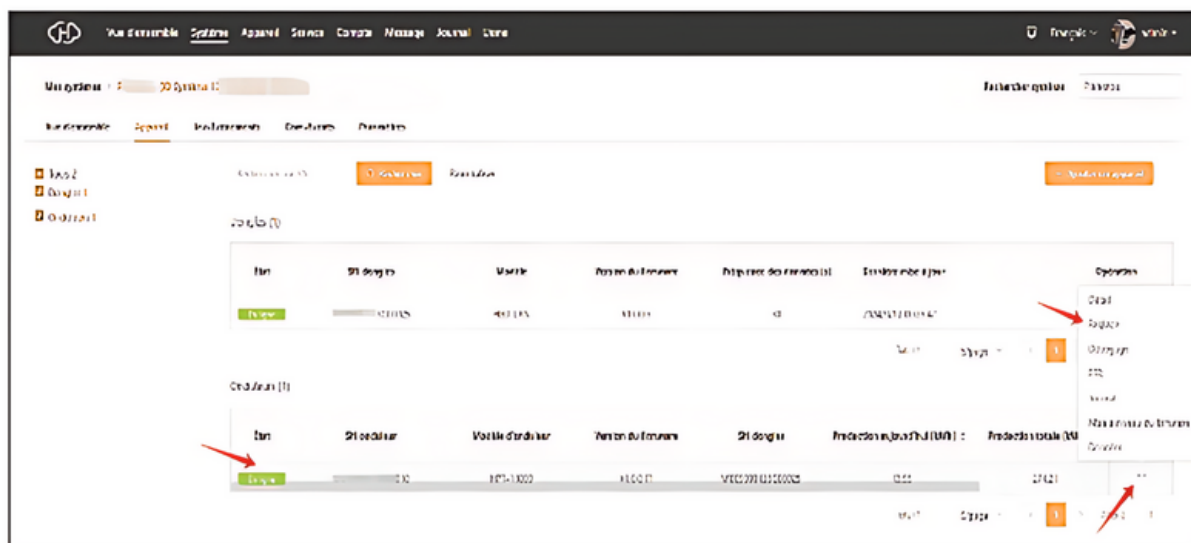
Vue d'ensemble Système Appareil Service Compte Message Journal Usine

Français admin

Mon système > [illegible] Système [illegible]

Rechercher système Panneau

Vue d'ensemble Appareil Rendements Remarques Paramètres

Tous 2
Dongle 1
Onduleur 1

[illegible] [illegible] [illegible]

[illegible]

Dongle (1)

| État | SN du dongle | Modèle | Version du firmware | Fréquence des données (s) | Dernière mise à jour | Opération |
|---|---|---|---|---|---|---|
| En ligne | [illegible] | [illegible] | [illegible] | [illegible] | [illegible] | |

Total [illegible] 10/page

Détail
Réglage
Débogage
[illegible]
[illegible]
Mise à niveau du firmware
Supprimer

Onduleurs (1)

| État | SN onduleur | Modèle d'onduleur | Version du firmware | SN dongle | Production aujourd'hui (kWh) | Production totale (kWh) |
|---|---|---|---|---|---|---|
| En ligne | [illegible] | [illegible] | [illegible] | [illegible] | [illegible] | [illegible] |

Total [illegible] 10/page 1